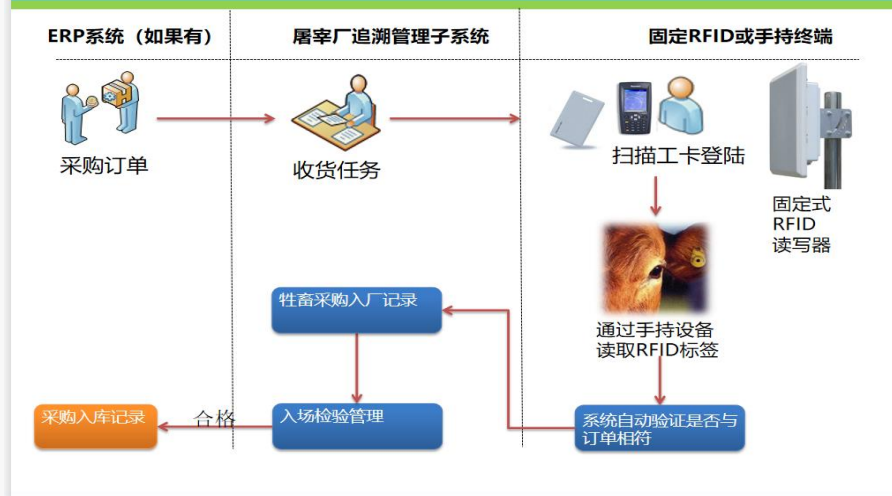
ERP系统（如果有）

屠宰厂追溯管理子系统

固定RFID或手持终端

采购订单

收货任务

扫描工卡登陆

固定式 RFID 读写器

通过手持设备读取RFID标签

牲畜采购入厂记录

采购入库记录

合格

入场检验管理

系统自动验证是否与订单相符